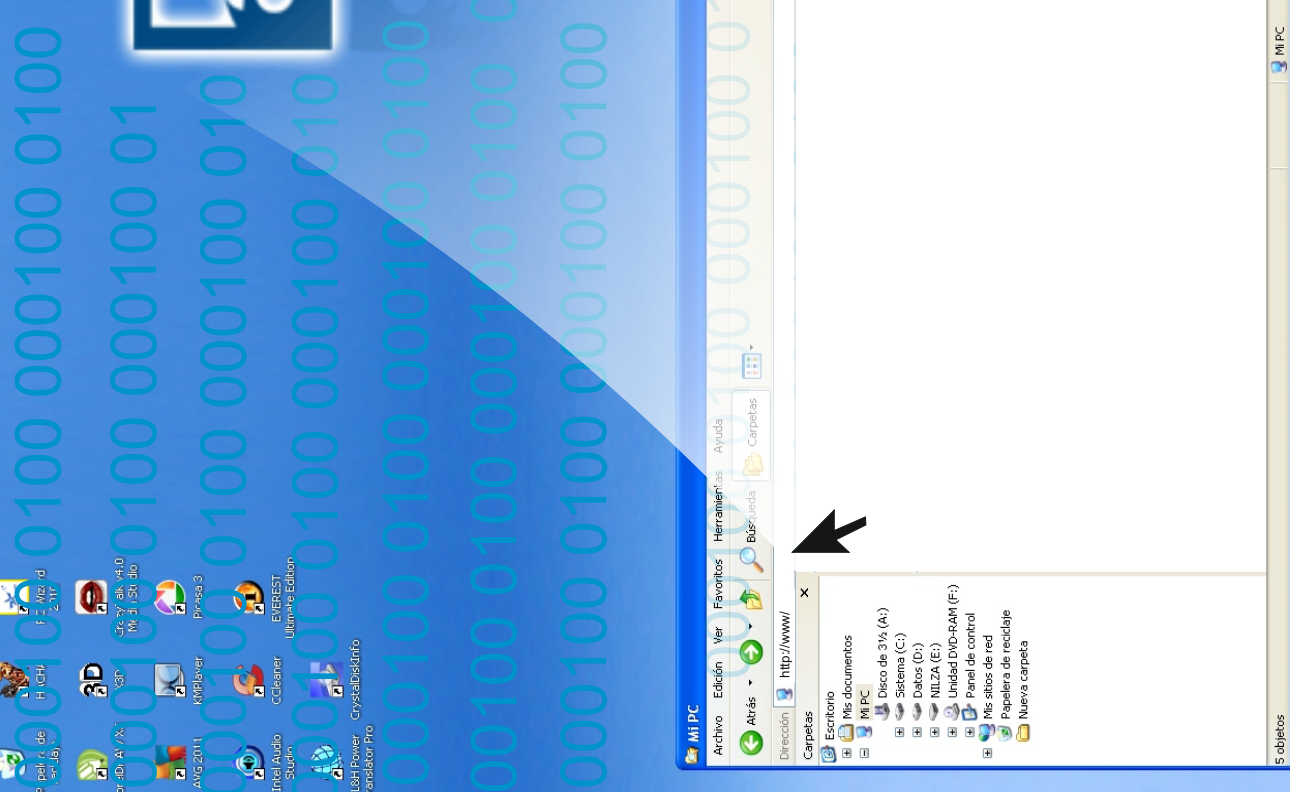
Mi PC
Archivo Edición Ver Favoritos Herramientas Ayuda
Atrás
Búsqueda Carpetas
Dirección http://www/
Carpetas ×
Escritorio
Mis documentos
Mi PC
Disco de 3½ (A:)
Sistema (C:)
Datos (D:)
NILZA (E:)
Unidad DVD-RAM (F:)
Panel de control
Mis sitios de red
Papelera de reciclaje
Nueva carpeta
5 objetos
Mi PC
Intel Audio Studio
CCleaner
EVEREST Ultimate Edition
L&H Power Translator Pro
CrystalDiskInfo
AVG 2011
KMPlayer
Picasa 3
3D
Crazy Talk v4.0 Media Studio
FE Wizard 2.1F
0100 0100 000100 0100
0100 0100 000100 01
0100 0100 000100 010
0100 0100 000100 0100
0100 0100 000100 0100
0100 0100 000100 0100
0100 0100 000100 0100